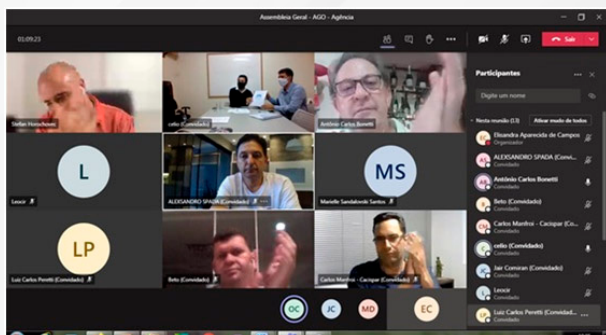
Assembleia Geral - AGO - Agência

01:09:23

Sair

Stefan Horochovec

celio (Convidado)

Antônio Carlos Bonetti

L

Lecoir

ALEXSANDRO SPADA (Convidado)

MS

Marielle Sandakoski Santos

LP

Luiz Carlos Peretti (Convidado)

Beto (Convidado)

Carlos Manfroi - Cacispar (Convidado)

OC

JC

MD

EC

Participantes

Digite um nome

Nesta reunião (13)

Ativar mudo de todos

Eleandra Aparecida de Campos
Organizador

ALEXSANDRO SPADA (Convi...
Convidado

Antônio Carlos Bonetti
Convidado

Beto (Convidado)
Convidado

Carlos Manfroi - Cacispar (Co...
Convidado

celio (Convidado)
Convidado

Jair Comiran (Convidado)
Convidado

Lecoir
Convidado

Luiz Carlos Peretti (Convidad...
Convidado